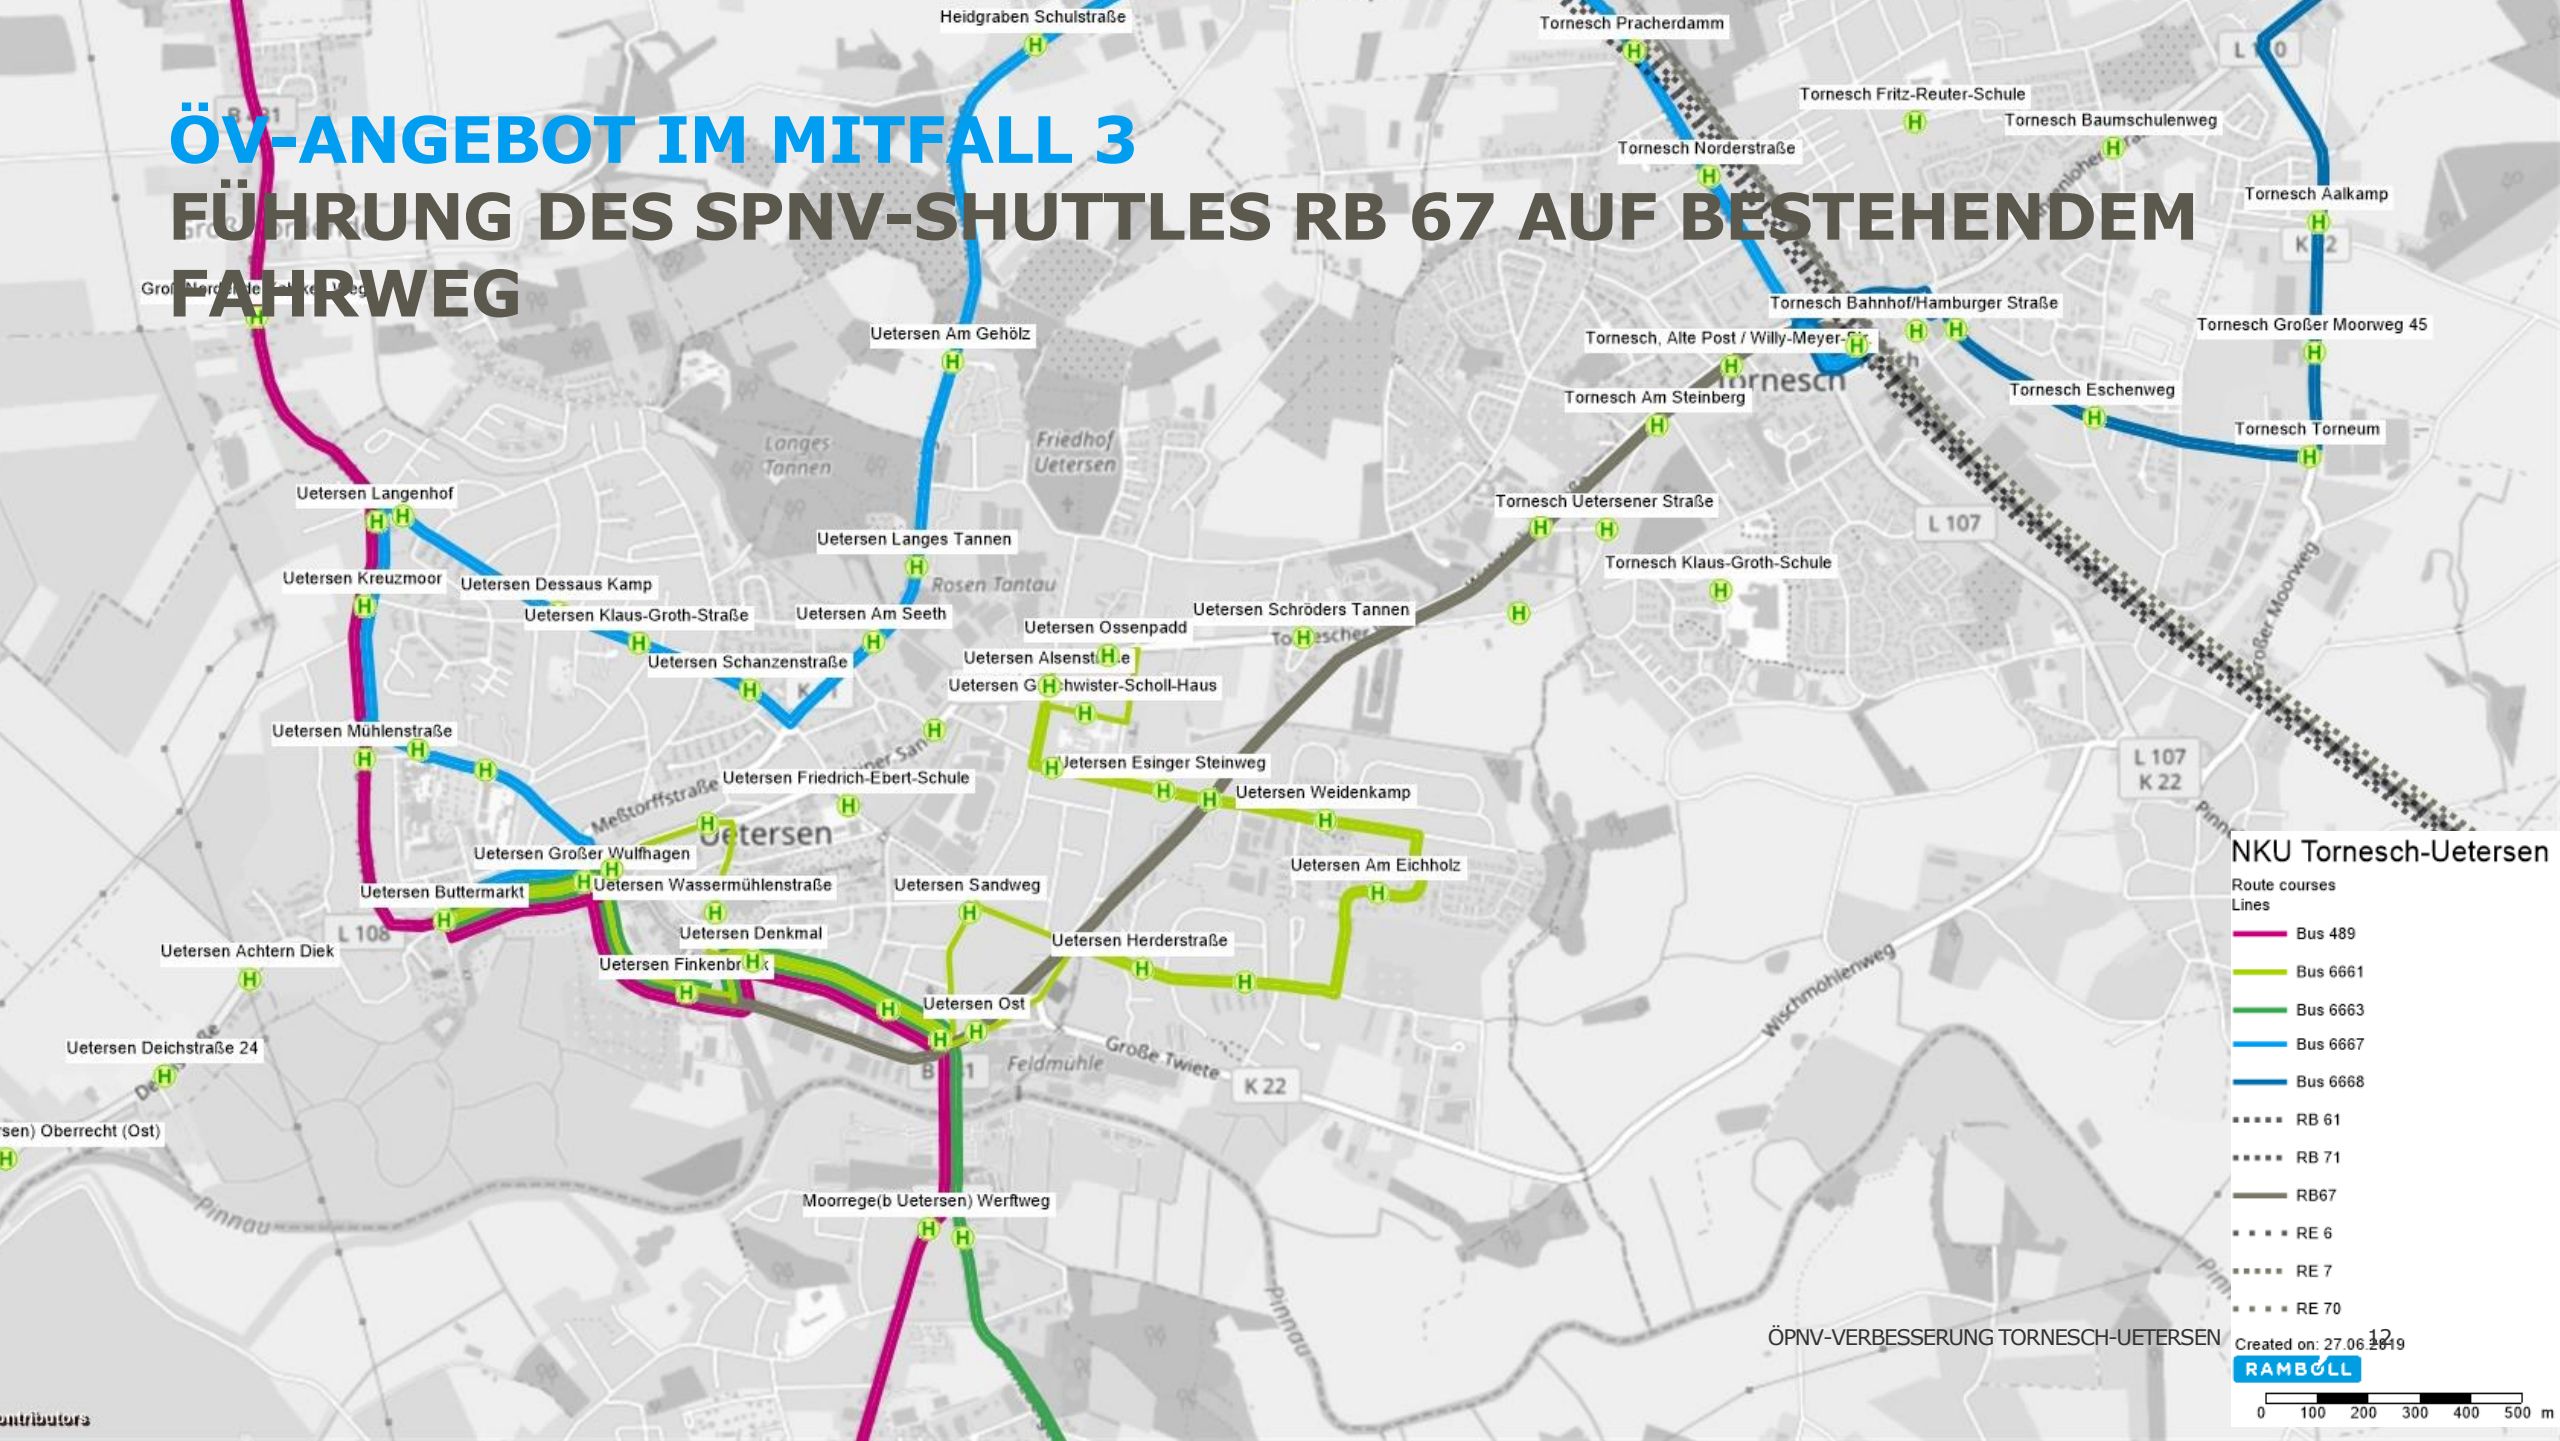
ÖV-ANGEBOT IM MITFALL 3
FÜHRUNG DES SPNV-SHUTTLES RB 67 AUF BESTEHENDEM FAHRWEG

Heidgraben Schulstraße
Tornesch Pracherdamm
Tornesch Fritz-Reuter-Schule
Tornesch Baumschulenweg
Tornesch Norderstraße
Tornesch Aalkamp
Tornesch Bahnhof/Hamburger Straße
Tornesch Großer Moorweg 45
Tornesch, Alte Post / Willy-Meyer-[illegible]
Tornesch Am Steinberg
Tornesch Eschenweg
Tornesch Torneum
Tornesch Uetersener Straße
Tornesch Klaus-Groth-Schule
Uetersen Am Gehölz
Uetersen Langenhof
Uetersen Langes Tannen
Uetersen Kreuzmoor
Uetersen Dessaus Kamp
Uetersen Klaus-Groth-Straße
Uetersen Am Seeth
Uetersen Schröders Tannen
Uetersen Ossenpadd
Uetersen Schanzenstraße
Uetersen Alsenst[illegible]e
Uetersen G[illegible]hwister-Scholl-Haus
Uetersen Mühlenstraße
Uetersen Esinger Steinweg
Uetersen Friedrich-Ebert-Schule
Uetersen Weidenkamp
Uetersen Großer Wulfhagen
Uetersen Buttermarkt
Uetersen Wassermühlenstraße
Uetersen Sandweg
Uetersen Am Eichholz
Uetersen Denkmal
Uetersen Herderstraße
Uetersen Achtern Diek
Uetersen Finkenbr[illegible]k
Uetersen Ost
Uetersen Deichstraße 24
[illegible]sen) Oberrecht (Ost)
Moorrege(b Uetersen) Werftweg
Gro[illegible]
Langes Tannen
Friedhof Uetersen
Rosen Tantau
Meßtorffstraße
Uetersen
Feldmühle
Große Twiete
Wischmohlenweg
Pinnau
L 107
L 107
K 22
K 22
L 108
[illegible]ntributors

NKU Tornesch-Uetersen
Route courses
Lines
Bus 489
Bus 6661
Bus 6663
Bus 6667
Bus 6668
RB 61
RB 71
RB67
RE 6
RE 7
RE 70
Created on: 27.06.2019
RAMBØLL
0 100 200 300 400 500 m

ÖPNV-VERBESSERUNG TORNESCH-UETERSEN 12